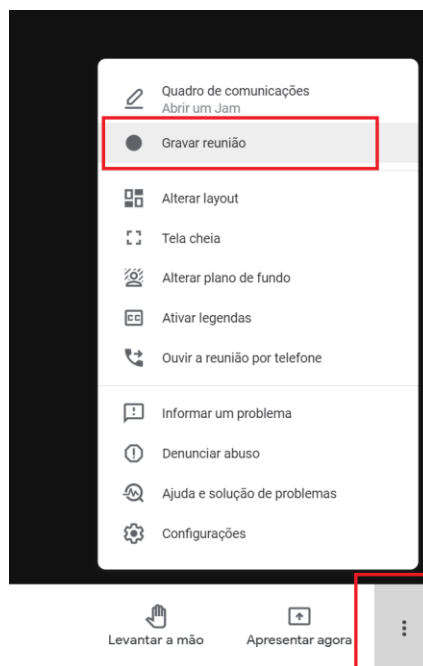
Quadro de comunicações
Abrir um Jam

Gravar reunião

Alterar layout

Tela cheia

Alterar plano de fundo

CC Ativar legendas

Ouvir a reunião por telefone

Informar um problema

Denunciar abuso

Ajuda e solução de problemas

Configurações

Levantar a mão

Apresentar agora